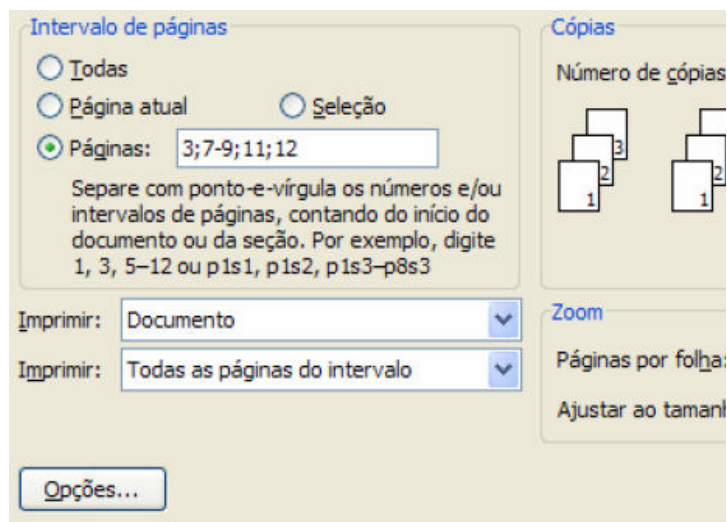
Intervalo de páginas

Todas

Página atual

Seleção

Páginas: 3;7-9;11;12

Separe com ponto-e-vírgula os números e/ou intervalos de páginas, contando do início do documento ou da seção. Por exemplo, digite 1, 3, 5–12 ou p1s1, p1s2, p1s3–p8s3

Imprimir: Documento

Imprimir: Todas as páginas do intervalo

Opções...

Cópias

Número de cópias

3
2
1

2
1

Zoom

Páginas por folha

Ajustar ao tamanh